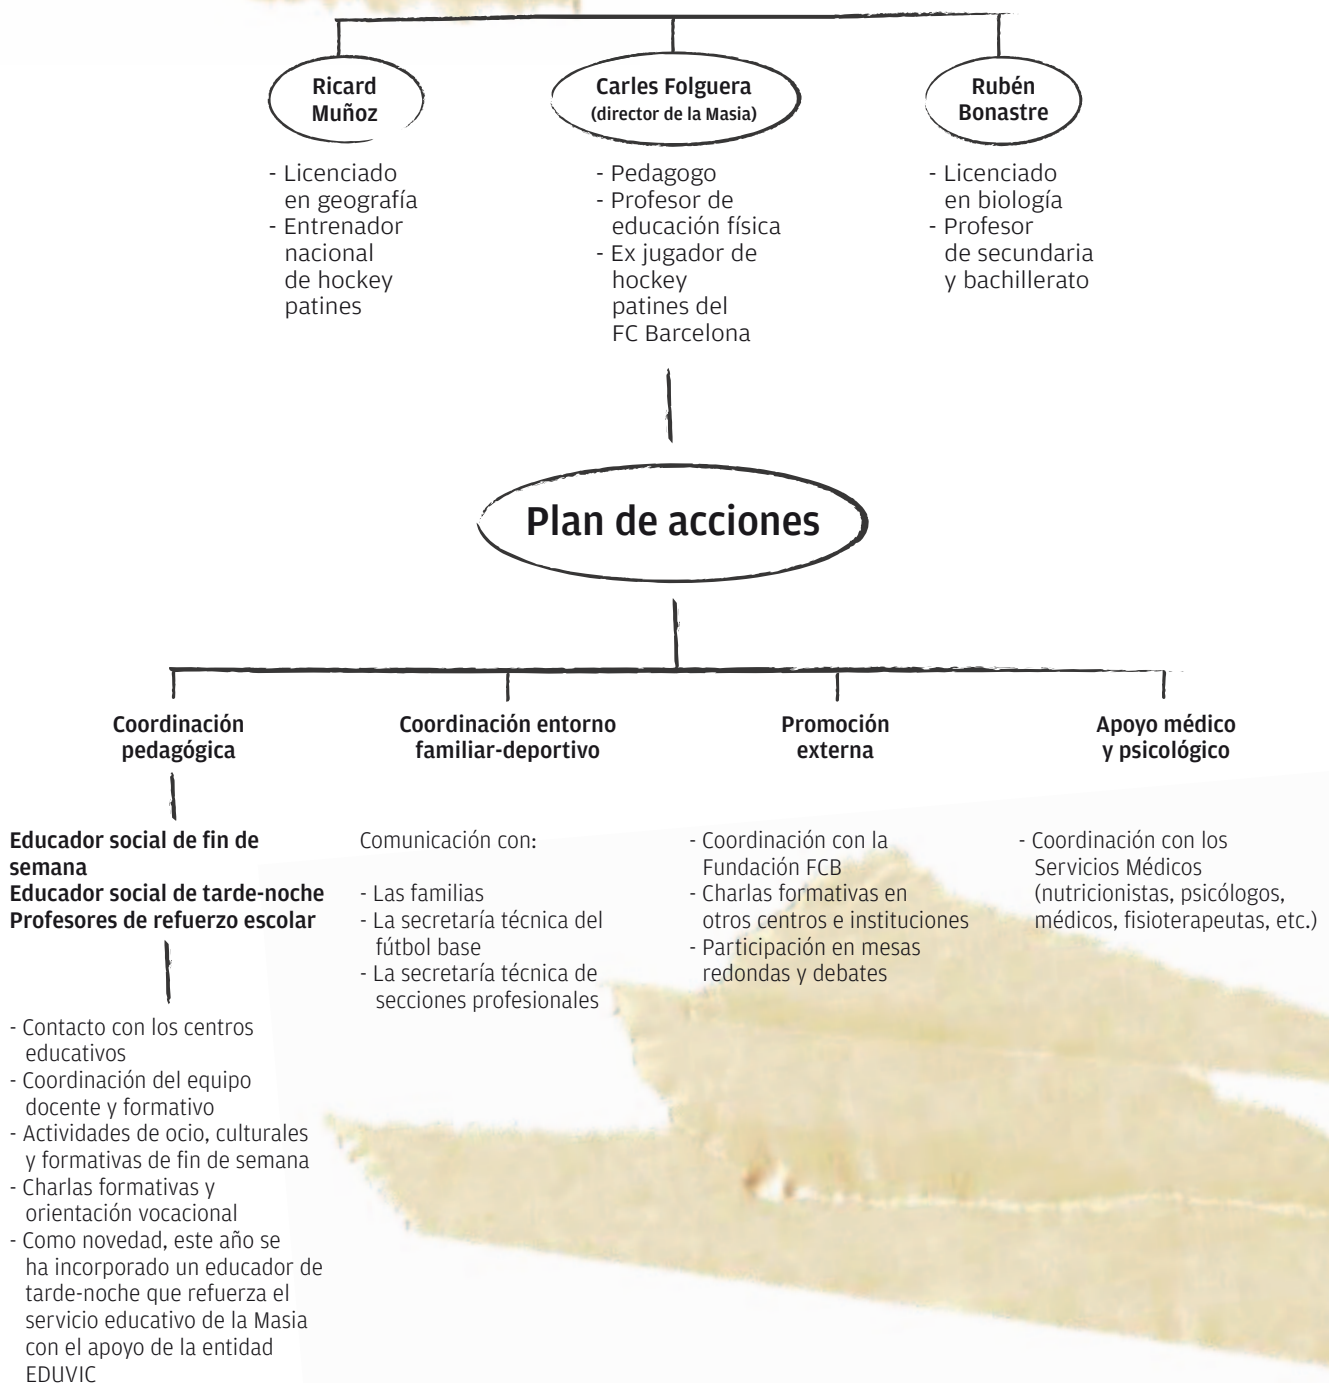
Ricard Muñoz

Carles Folguera (director de la Masia)

Rubén Bonastre

- Licenciado en geografía
- Entrenador nacional de hockey patines

- Pedagogo
- Profesor de educación física
- Ex jugador de hockey patines del FC Barcelona

- Licenciado en biología
- Profesor de secundaria y bachillerato

Plan de acciones

Coordinación pedagógica

Coordinación entorno familiar-deportivo

Promoción externa

Apoyo médico y psicológico

Educador social de fin de semana
Educador social de tarde-noche
Profesores de refuerzo escolar

- Contacto con los centros educativos
- Coordinación del equipo docente y formativo
- Actividades de ocio, culturales y formativas de fin de semana
- Charlas formativas y orientación vocacional
- Como novedad, este año se ha incorporado un educador de tarde-noche que refuerza el servicio educativo de la Masia con el apoyo de la entidad EDUVIC

Comunicación con:

- Las familias
- La secretaría técnica del fútbol base
- La secretaría técnica de secciones profesionales

- Coordinación con la Fundación FCB
- Charlas formativas en otros centros e instituciones
- Participación en mesas redondas y debates

- Coordinación con los Servicios Médicos (nutricionistas, psicólogos, médicos, fisioterapeutas, etc.)